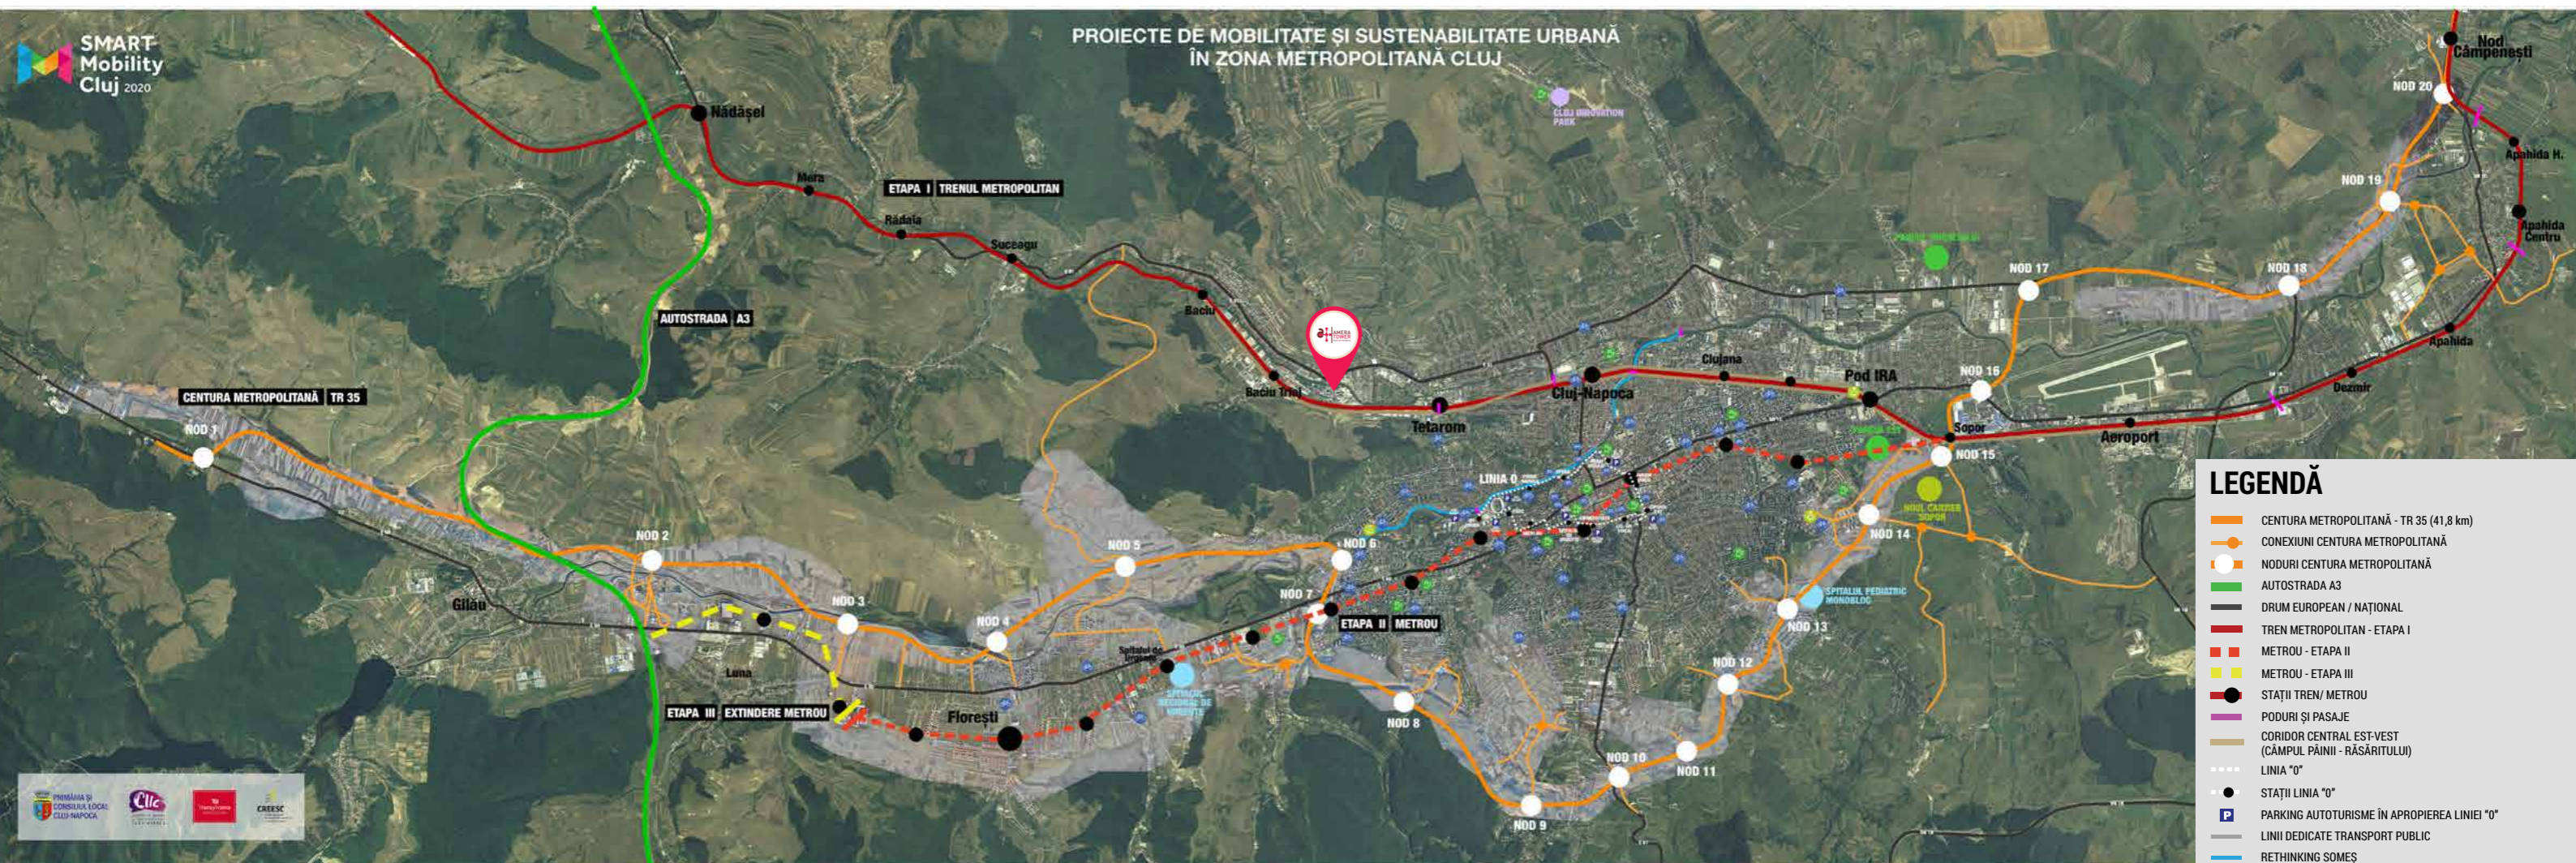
PROIECTE DE MOBILITATE ȘI SUSTENABILITATE URBANĂ
ÎN ZONA METROPOLITANĂ CLUJ

SMART Mobility Cluj 2020

Nădășel
Mera
ETAPA I TRENUL METROPOLITAN
Rădaia
Suceagu
Baciu
AUTOSTRADA A3
Baciu Triaj
Tetarom
Cluj-Napoca
Clujana
Pod IRA
CLUJ INNOVATION PARK
Nod Câmpenești
NOD 20
Apahida H.
NOD 19
Apahida Centru
NOD 17
NOD 18
Apahida
NOD 16
Dezmir
Sopor
Aeroport
NOD 15
CENTURA METROPOLITANĂ TR 35
NOD 1
LINIA 0
NOUL CARTIER SOPOR
NOD 14
NOD 2
NOD 5
NOD 6
SPITALUL PEDIATRIC MONOBLOC
Gilău
NOD 3
NOD 7
NOD 4
ETAPA II METROU
NOD 13
Luna
NOD 12
ETAPA III EXTINDERE METROU
Florești
NOD 8
NOD 10
NOD 11
NOD 9

LEGENDĂ
CENTURA METROPOLITANĂ - TR 35 (41,8 km)
CONEXIUNI CENTURA METROPOLITANĂ
NODURI CENTURA METROPOLITANĂ
AUTOSTRADA A3
DRUM EUROPEAN / NAȚIONAL
TREN METROPOLITAN - ETAPA I
METROU - ETAPA II
METROU - ETAPA III
STAȚII TREN/ METROU
PODURI ȘI PASAJE
CORIDOR CENTRAL EST-VEST (CÂMPUL PÂINII - RĂSĂRITULUI)
LINIA "0"
STAȚII LINIA "0"
P PARKING AUTOTURISME ÎN APROPIEREA LINIEI "0"
LINII DEDICATE TRANSPORT PUBLIC
RETHINKING SOMEȘ

PRIMĂRIA ȘI CONSILIUL LOCAL CLUJ-NAPOCA
CREESC